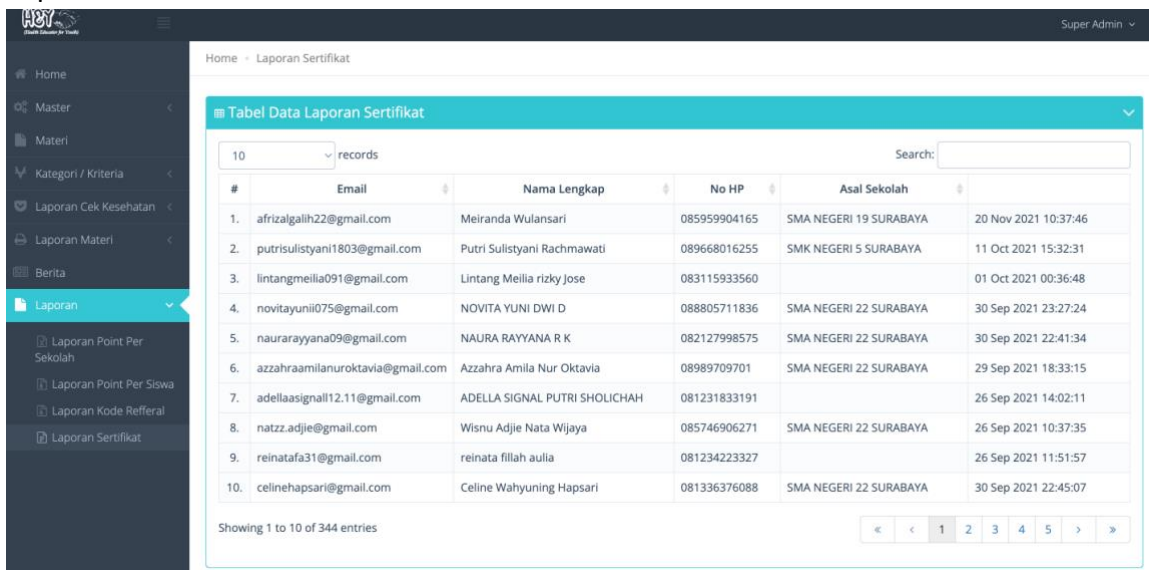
HEY
(Health Educator for Youth)

Super Admin

Home
Master
Materi
Kategori / Kriteria
Laporan Cek Kesehatan
Laporan Materi
Berita
Laporan
Laporan Point Per Sekolah
Laporan Point Per Siswa
Laporan Kode Refferal
Laporan Sertifikat

Home › Laporan Sertifikat

Tabel Data Laporan Sertifikat

10 records

Search:

| # | Email | Nama Lengkap | No HP | Asal Sekolah | |
|---|---|---|---|---|---|
| 1. | afrizalgalih22@gmail.com | Meiranda Wulansari | 085959904165 | SMA NEGERI 19 SURABAYA | 20 Nov 2021 10:37:46 |
| 2. | putrisulistyani1803@gmail.com | Putri Sulistyani Rachmawati | 089668016255 | SMK NEGERI 5 SURABAYA | 11 Oct 2021 15:32:31 |
| 3. | lintangmeilia091@gmail.com | Lintang Meilia rizky Jose | 083115933560 | | 01 Oct 2021 00:36:48 |
| 4. | novitayunii075@gmail.com | NOVITA YUNI DWI D | 088805711836 | SMA NEGERI 22 SURABAYA | 30 Sep 2021 23:27:24 |
| 5. | naurarayyana09@gmail.com | NAURA RAYYANA R K | 082127998575 | SMA NEGERI 22 SURABAYA | 30 Sep 2021 22:41:34 |
| 6. | azzahraamilanuroktavia@gmail.com | Azzahra Amila Nur Oktavia | 08989709701 | SMA NEGERI 22 SURABAYA | 29 Sep 2021 18:33:15 |
| 7. | adellaasignall12.11@gmail.com | ADELLA SIGNAL PUTRI SHOLICHAH | 081231833191 | | 26 Sep 2021 14:02:11 |
| 8. | natzz.adjie@gmail.com | Wisnu Adjie Nata Wijaya | 085746906271 | SMA NEGERI 22 SURABAYA | 26 Sep 2021 10:37:35 |
| 9. | reinatafa31@gmail.com | reinata fillah aulia | 081234223327 | | 26 Sep 2021 11:51:57 |
| 10. | celinehapsari@gmail.com | Celine Wahyuning Hapsari | 081336376088 | SMA NEGERI 22 SURABAYA | 30 Sep 2021 22:45:07 |

Showing 1 to 10 of 344 entries

« ‹ 1 2 3 4 5 › »